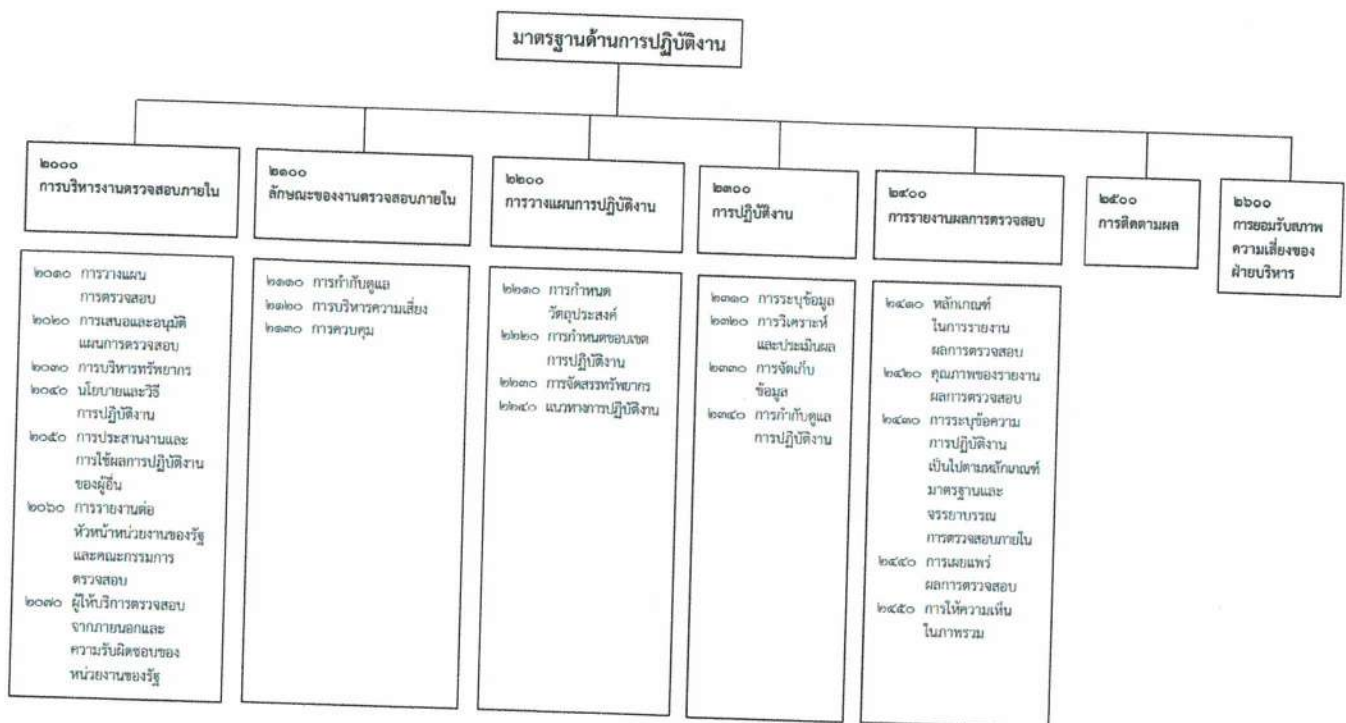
มาตรฐานด้านการปฏิบัติงาน

๒๐๐๐
การบริหารงานตรวจสอบภายใน

๒๑๐๐
ลักษณะของงานตรวจสอบภายใน

๒๒๐๐
การวางแผนการปฏิบัติงาน

๒๓๐๐
การปฏิบัติงาน

๒๔๐๐
การรายงานผลการตรวจสอบ

๒๕๐๐
การติดตามผล

๒๖๐๐
การยอมรับสภาพความเสี่ยงของฝ่ายบริหาร

๒๐๑๐ การวางแผนการตรวจสอบ
๒๐๒๐ การเสนอและอนุมัติแผนการตรวจสอบ
๒๐๓๐ การบริหารทรัพยากร
๒๐๔๐ นโยบายและวิธีการปฏิบัติงาน
๒๐๕๐ การประสานงานและการใช้ผลการปฏิบัติงานของผู้อื่น
๒๐๖๐ การรายงานต่อหัวหน้าหน่วยงานของรัฐและคณะกรรมการตรวจสอบ
๒๐๗๐ ผู้ให้บริการตรวจสอบจากภายนอกและความรับผิดชอบของหน่วยงานของรัฐ

๒๑๑๐ การกำกับดูแล
๒๑๒๐ การบริหารความเสี่ยง
๒๑๓๐ การควบคุม

๒๒๑๐ การกำหนดวัตถุประสงค์
๒๒๒๐ การกำหนดขอบเขตการปฏิบัติงาน
๒๒๓๐ การจัดสรรทรัพยากร
๒๒๔๐ แนวทางการปฏิบัติงาน

๒๓๑๐ การระบุข้อมูล
๒๓๒๐ การวิเคราะห์และประเมินผล
๒๓๓๐ การจัดเก็บข้อมูล
๒๓๔๐ การกำกับดูแลการปฏิบัติงาน

๒๔๑๐ หลักเกณฑ์ในการรายงานผลการตรวจสอบ
๒๔๒๐ คุณภาพของรายงานผลการตรวจสอบ
๒๔๓๐ การระบุข้อความการปฏิบัติงานเป็นไปตามหลักเกณฑ์มาตรฐานและจรรยาบรรณการตรวจสอบภายใน
๒๔๔๐ การเผยแพร่ผลการตรวจสอบ
๒๔๕๐ การให้ความเห็นในภาพรวม